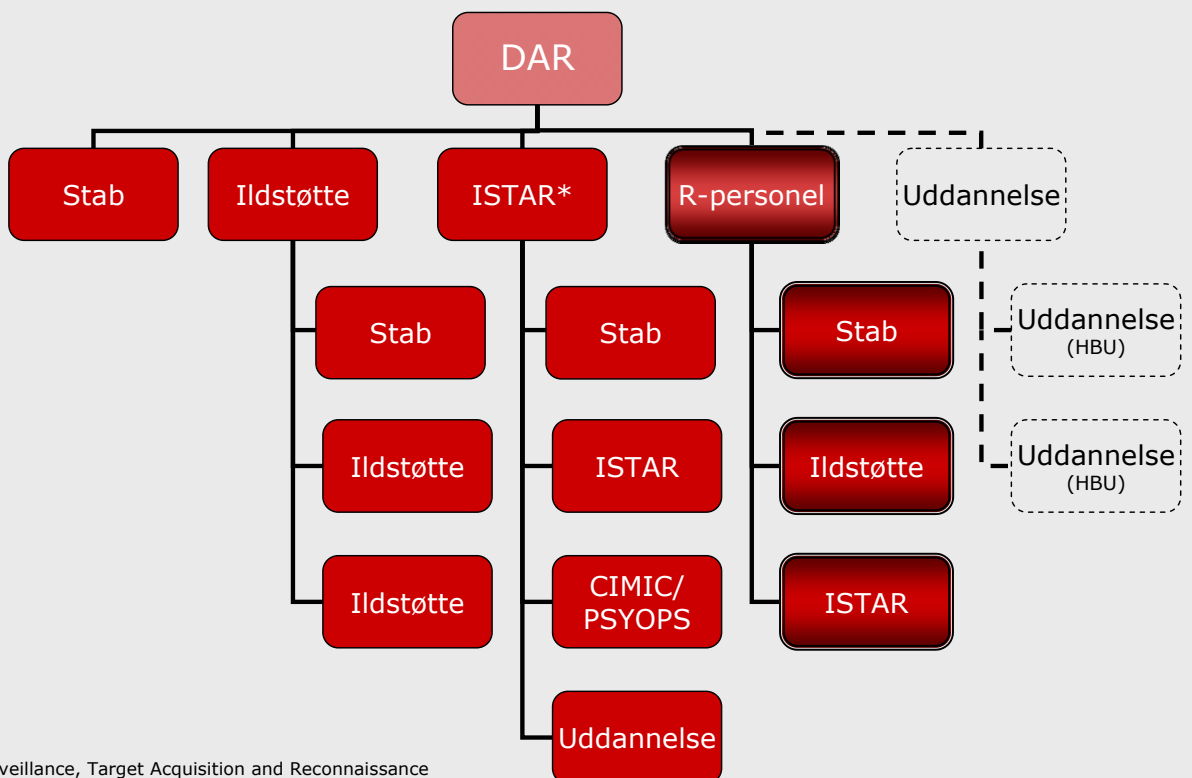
DAR

Stab

Ildstøtte

ISTAR*

R-personel

Uddannelse

Stab

Ildstøtte

Ildstøtte

Stab

ISTAR

CIMIC/ PSYOPS

Uddannelse

Stab

Ildstøtte

ISTAR

Uddannelse (HBU)

Uddannelse (HBU)

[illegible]veillance, Target Acquisition and Reconnaissance